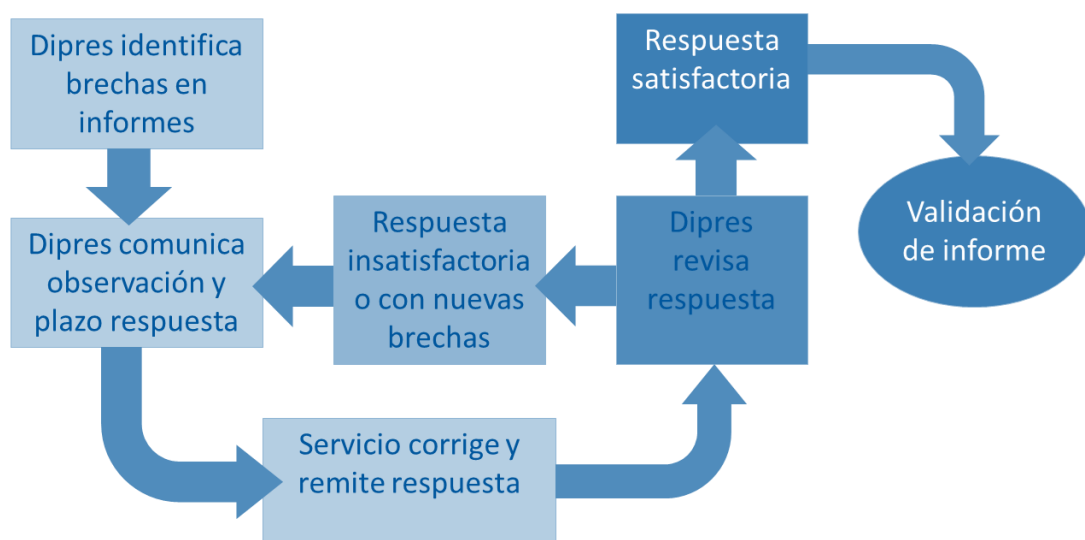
Dipres identifica brechas en informes

Respuesta satisfactoria

Validación de informe

Dipres comunica observación y plazo respuesta

Respuesta insatisfactoria o con nuevas brechas

Dipres revisa respuesta

Servicio corrige y remite respuesta